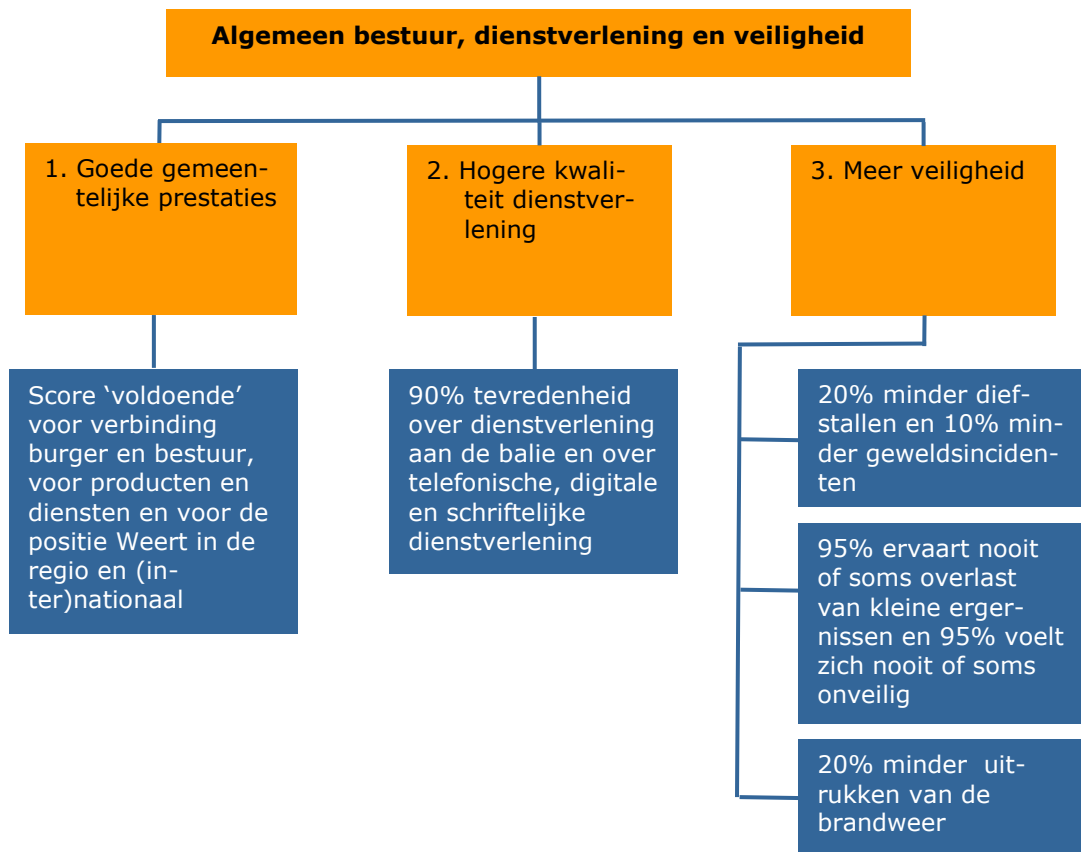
Algemeen bestuur, dienstverlening en veiligheid

1. Goede gemeentelijke prestaties

2. Hogere kwaliteit dienstverlening

3. Meer veiligheid

Score ‘voldoende’ voor verbinding burger en bestuur, voor producten en diensten en voor de positie Weert in de regio en (inter)nationaal

90% tevredenheid over dienstverlening aan de balie en over telefonische, digitale en schriftelijke dienstverlening

20% minder diefstallen en 10% minder geweldsincidenten

95% ervaart nooit of soms overlast van kleine ergernissen en 95% voelt zich nooit of soms onveilig

20% minder uitrukken van de brandweer